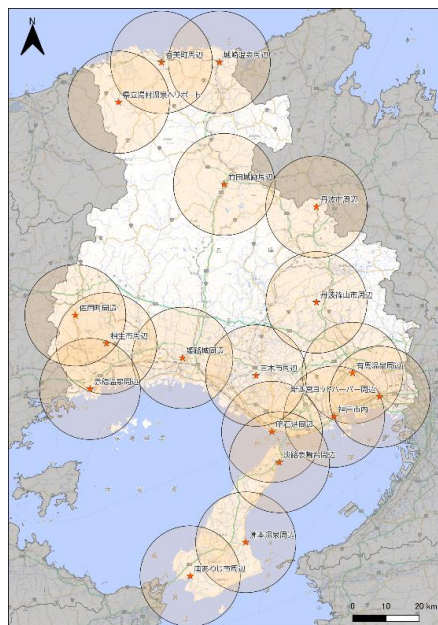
N
香美町周辺
城崎温泉周辺
県立湯村温泉ヘリポート
竹田城跡周辺
丹波市周辺
丹波篠山市周辺
佐用町周辺
相生市周辺
赤穂温泉周辺
姫路城周辺
三木市周辺
有馬温泉周辺
神戸空港ヨットハーバー周辺
神戸市内
明石市周辺
淡路夢舞台周辺
洲本温泉周辺
南あわじ市周辺
0 10 20 km